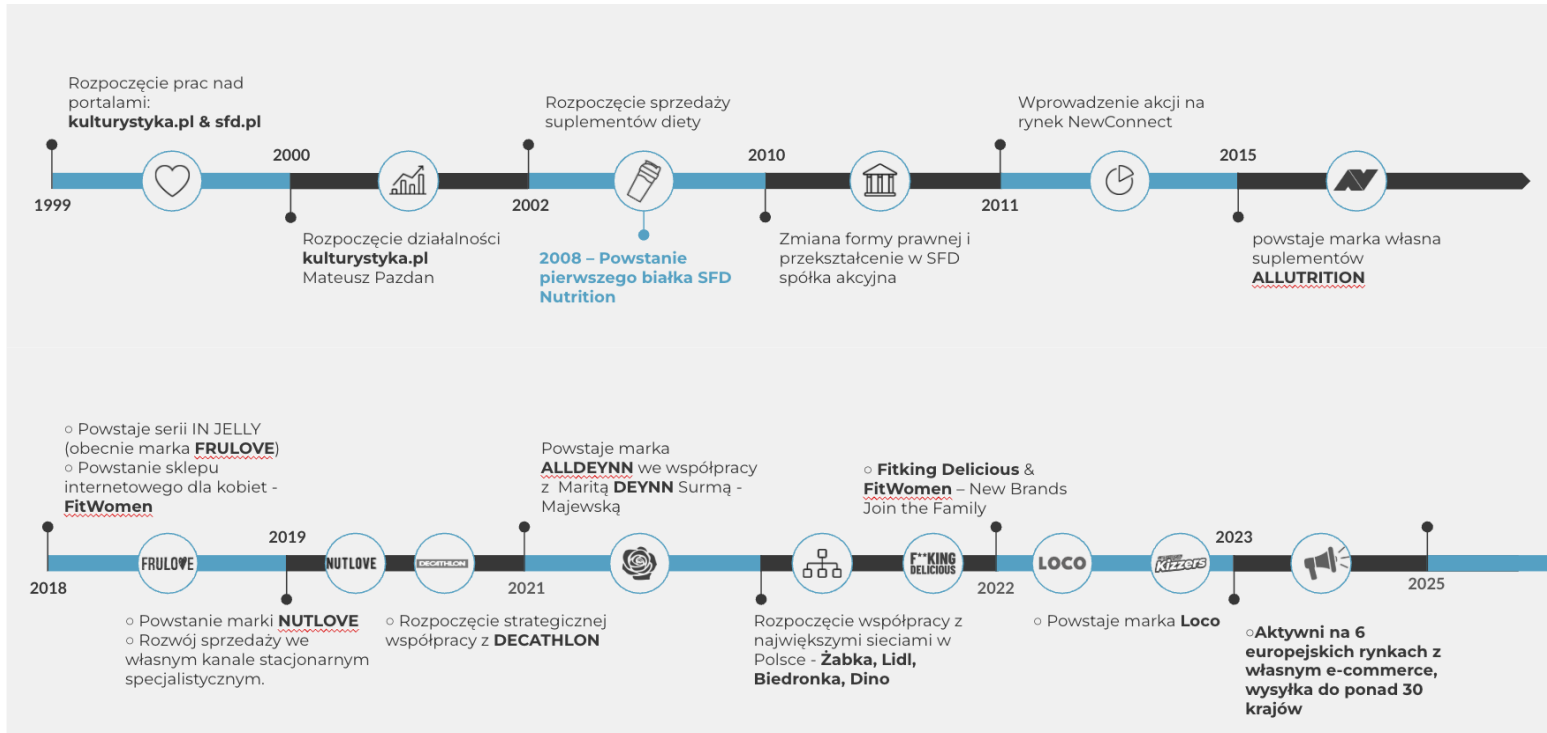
Rozpoczęcie prac nad portalami:
**kulturystyka.pl & sfd.pl**

2000

Rozpoczęcie sprzedaży suplementów diety

2010

Wprowadzenie akcji na rynek NewConnect

2015

1999

2002

2011

Rozpoczęcie działalności **kulturystyka.pl** Mateusz Pazdan

**2008 – Powstanie pierwszego białka SFD Nutrition**

Zmiana formy prawnej i przekształcenie w SFD spółka akcyjna

powstaje marka własna suplementów **ALLUTRITION**

○ Powstaje serii IN JELLY (obecnie marka **FRULOVE**)
○ Powstanie sklepu internetowego dla kobiet - **FitWomen**

2019

Powstaje marka **ALLDEYNN** we współpracy z Maritą **DEYNN** Surmą - Majewską

○ **Fitking Delicious** & **FitWomen** – New Brands Join the Family

2023

2018

FRULOVE

NUTLOVE

DECATHLON

2021

F**KING DELICIOUS

2022

LOCO

Kizzers

2025

○ Powstanie marki **NUTLOVE**
○ Rozwój sprzedaży we własnym kanale stacjonarnym specjalistycznym.

○ Rozpoczęcie strategicznej współpracy z **DECATHLON**

Rozpoczęcie współpracy z największymi sieciami w Polsce - **Żabka, Lidl, Biedronka, Dino**

○ Powstaje marka **Loco**

○**Aktywni na 6 europejskich rynkach z własnym e-commerce, wysyłka do ponad 30 krajów**